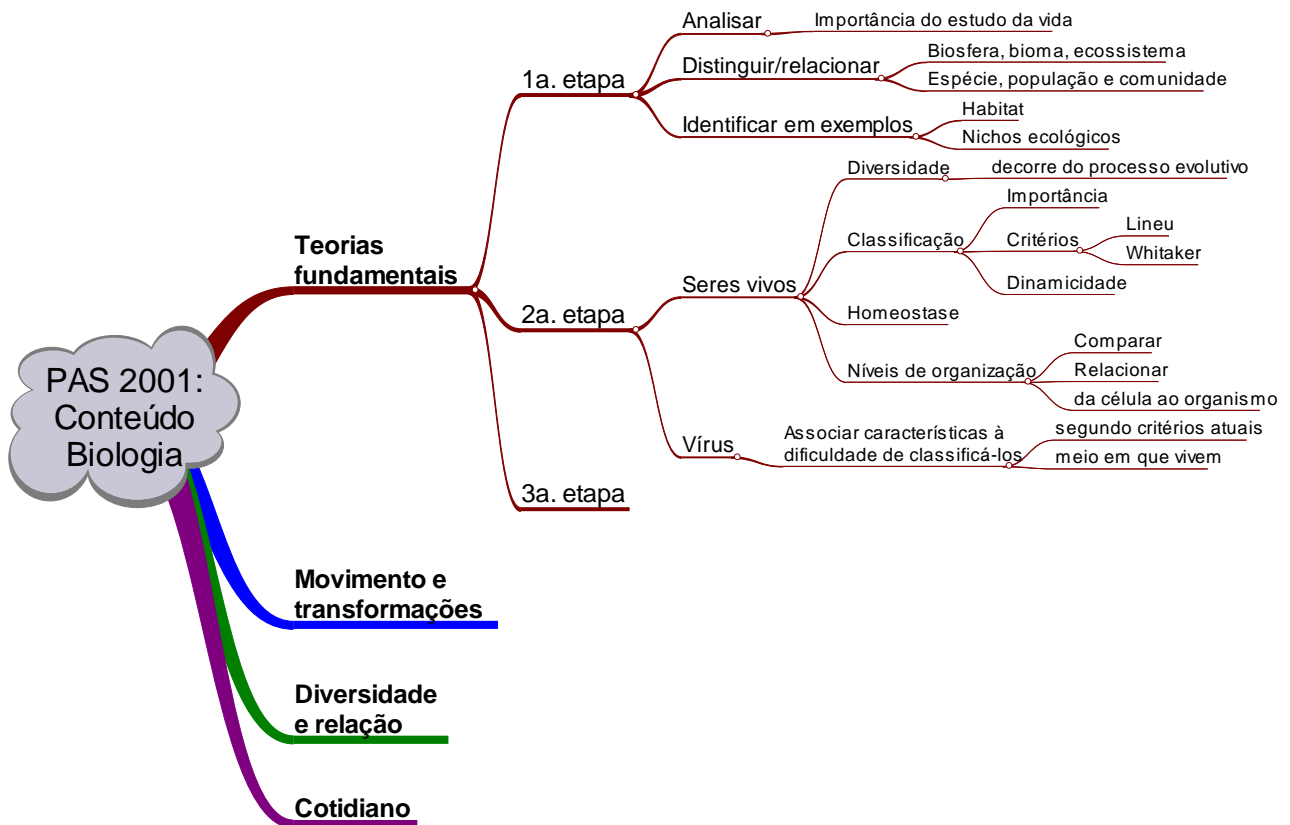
PAS 2001: Conteúdo Biologia

Teorias fundamentais

1a. etapa

Analisar

Importância do estudo da vida

Distinguir/relacionar

Biosfera, bioma, ecossistema

Espécie, população e comunidade

Identificar em exemplos

Habitat

Nichos ecológicos

2a. etapa

Seres vivos

Diversidade

decorre do processo evolutivo

Classificação

Importância

Critérios

Lineu

Whitaker

Dinamicidade

Homeostase

Níveis de organização

Comparar

Relacionar

da célula ao organismo

Vírus

Associar características à dificuldade de classificá-los

segundo critérios atuais

meio em que vivem

3a. etapa

Movimento e transformações

Diversidade e relação

Cotidiano